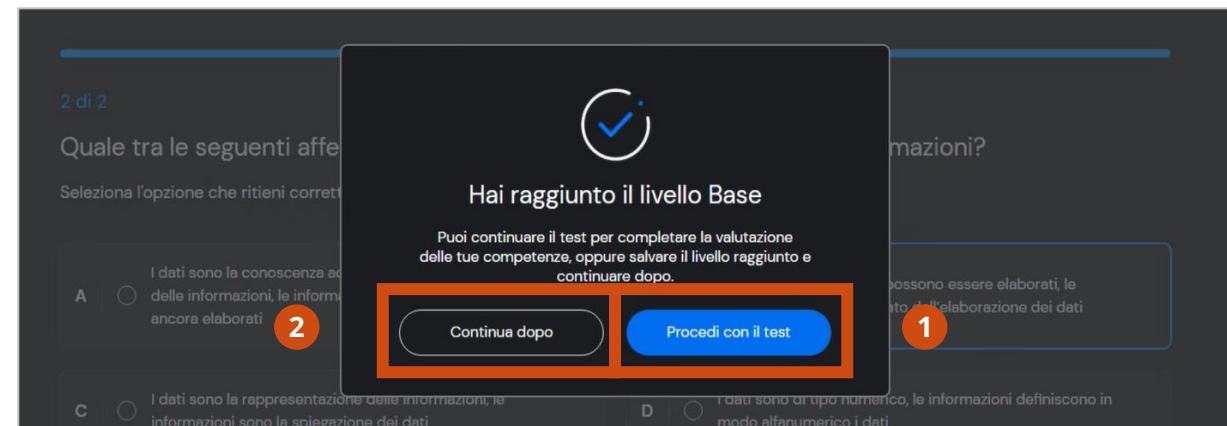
2 di 2

Quale tra le seguenti affe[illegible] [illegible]mazioni?

Seleziona l'opzione che ritieni corrett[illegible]

A I dati sono la conoscenza a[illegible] delle informazioni, le inform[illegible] ancora elaborati

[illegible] possono essere elaborati, le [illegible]to dall'elaborazione dei dati

C I dati sono la rappresentazione delle informazioni, le informazioni sono la spiegazione dei dati

D I dati sono di tipo numerico, le informazioni definiscono in modo alfanumerico i dati

Hai raggiunto il livello Base

Puoi continuare il test per completare la valutazione delle tue competenze, oppure salvare il livello raggiunto e continuare dopo.

2

Continua dopo

Procedi con il test

1